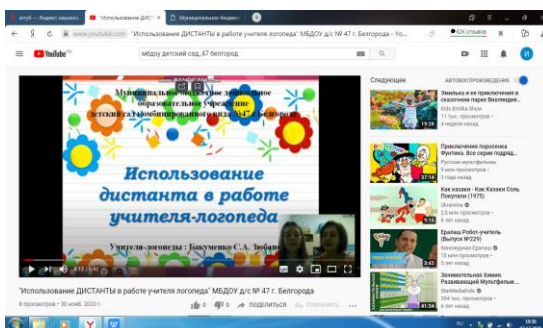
котуб — Яндекс нашелс
"Использование ДИСТАН
Муниципальное бюджет
www.youtube.com "Использование ДИСТАНТЫ в работе учителя логопеда" МБДОУ д/с № 47 г. Белгорода - Yo...
YouTube RU
мбдоу детский сад 47 белгород
Муниципальное бюджетное дошкольное образовательное учреждение детский сад комбинированного вида № 47 г. Белгорода
Использование дистанта в работе учителя-логопеда
Учитель-логопеды: Бакуменко С.А. Любан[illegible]
0:12 / 6:47
"Использование ДИСТАНТЫ в работе учителя логопеда" МБДОУ д/с № 47 г. Белгорода
8 просмотров • 30 нояб. 2020 г.
0 0 ПОДЕЛИТЬСЯ СОХРАНИТЬ
Следующее
АВТОВОСПРОИЗВЕДЕНИЕ
Эмилька и ее приключения в сказочном парке Вселенди...
Kids Emilka Show
11 тыс. просмотров
4 недели назад
Приключения поросенка Фунтика. Все серии подряд...
Русские мультфильмы
9 млн просмотров
3 года назад
37:14
Как казаки - Как Казаки Соль Покупали (1975)
Ukrainika
2,5 млн просмотров
5 лет назад
Ералаш Робот-учитель (Выпуск №229)
Киновидение Ералаш
15 млн просмотров
5 лет назад
3:42
Занимательная Химия. Развивающий Мультфиль...
264 тыс. просмотров
6 лет назад
41:34